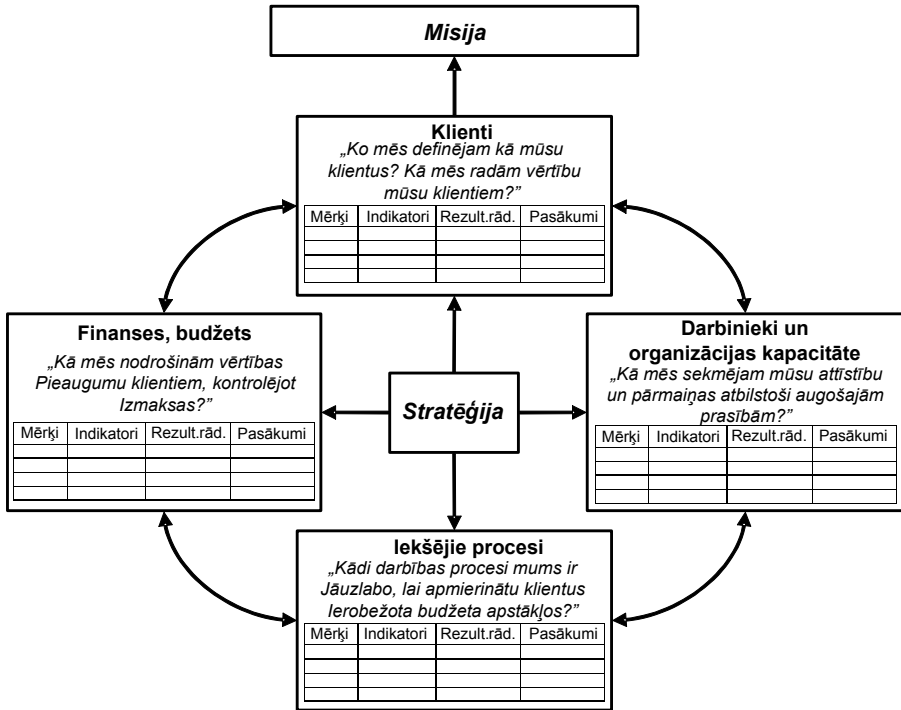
Misija

Klienti
„Ko mēs definējam kā mūsu klientus? Kā mēs radām vērtību mūsu klientiem?"

| Mērķi | Indikatori | Rezult.rād. | Pasākumi |
|---|---|---|---|
| | | | |
| | | | |
| | | | |
| | | | |

Finanses, budžets
„Kā mēs nodrošinām vērtības Pieaugumu klientiem, kontrolējot Izmaksas?"

| Mērķi | Indikatori | Rezult.rād. | Pasākumi |
|---|---|---|---|
| | | | |
| | | | |
| | | | |
| | | | |

Stratēģija

Darbinieki un organizācijas kapacitāte
„Kā mēs sekmējam mūsu attīstību un pārmaiņas atbilstoši augošajām prasībām?"

| Mērķi | Indikatori | Rezult.rād. | Pasākumi |
|---|---|---|---|
| | | | |
| | | | |
| | | | |
| | | | |

Iekšējie procesi
„Kādi darbības procesi mums ir Jāuzlabo, lai apmierinātu klientus Ierobežota budžeta apstākļos?"

| Mērķi | Indikatori | Rezult.rād. | Pasākumi |
|---|---|---|---|
| | | | |
| | | | |
| | | | |
| | | | |